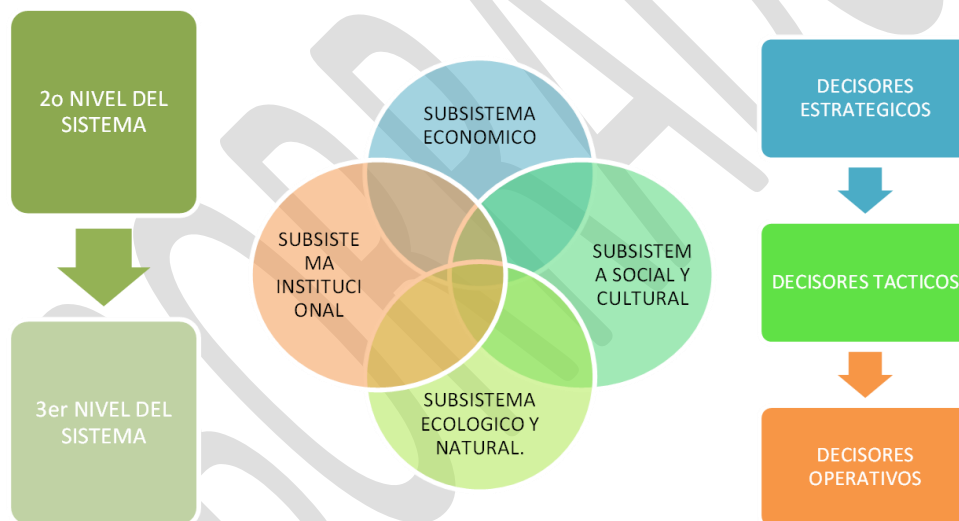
2o NIVEL DEL SISTEMA

3er NIVEL DEL SISTEMA

SUBSISTEMA ECONOMICO

SUBSISTEMA INSTITUCIONAL

SUBSISTEMA SOCIAL Y CULTURAL

SUBSISTEMA ECOLOGICO Y NATURAL.

DECISORES ESTRATEGICOS

DECISORES TACTICOS

DECISORES OPERATIVOS